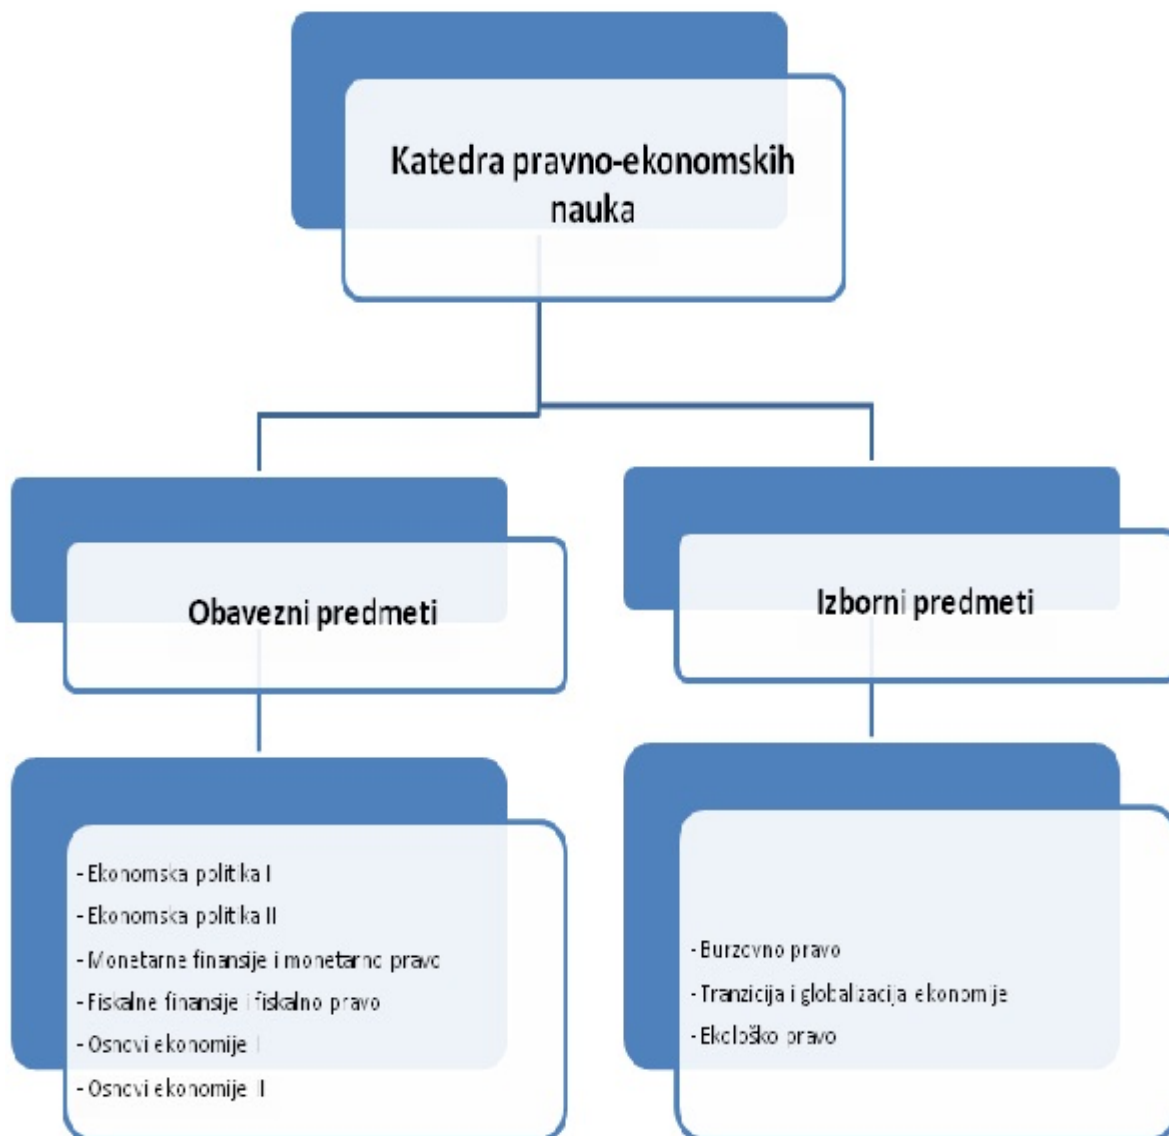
Katedra pravno-ekonomskih nauka

Obavezni predmeti

Izborni predmeti

- Ekonomska politika I
- Ekonomska politika II
- Monetarne finansije i monetarno pravo
- Fiskalne finansije i fiskalno pravo
- Osnovi ekonomije I
- Osnovi ekonomije II

- Burzovno pravo
- Tranzicija i globalizacija ekonomije
- Ekološko pravo